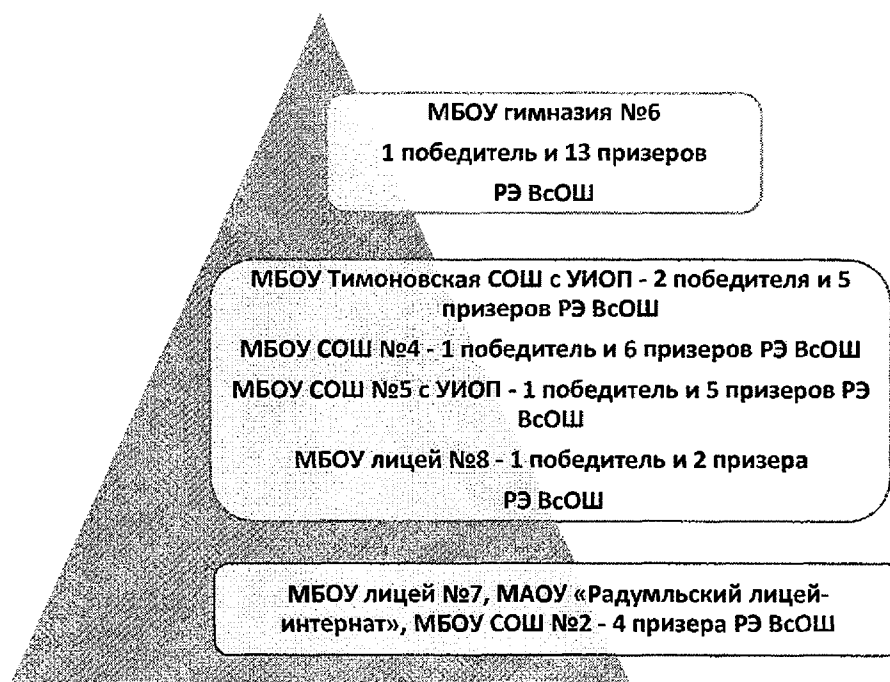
МБОУ гимназия №6
1 победитель и 13 призеров
РЭ ВсОШ

МБОУ Тимоновская СОШ с УИОП - 2 победителя и 5 призеров РЭ ВсОШ
МБОУ СОШ №4 - 1 победитель и 6 призеров РЭ ВсОШ
МБОУ СОШ №5 с УИОП - 1 победитель и 5 призеров РЭ ВсОШ
МБОУ лицей №8 - 1 победитель и 2 призера
РЭ ВсОШ

МБОУ лицей №7, МАОУ «Радумльский лицей-интернат», МБОУ СОШ №2 - 4 призера РЭ ВсОШ